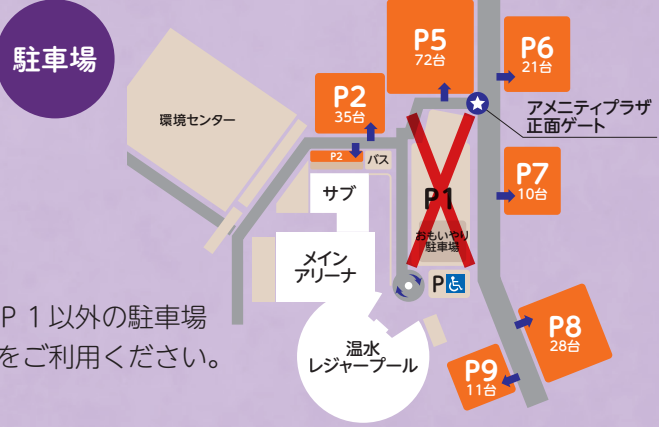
駐車場

環境センター

P2
35台

P2 バス

P5
72台

P6
21台

アメニティプラザ
正面ゲート

P7
10台

サブ

P1

おもいやり
駐車場

メイン
アリーナ

P

P１以外の駐車場
をご利用ください。

温水
レジャープール

P8
28台

P9
11台